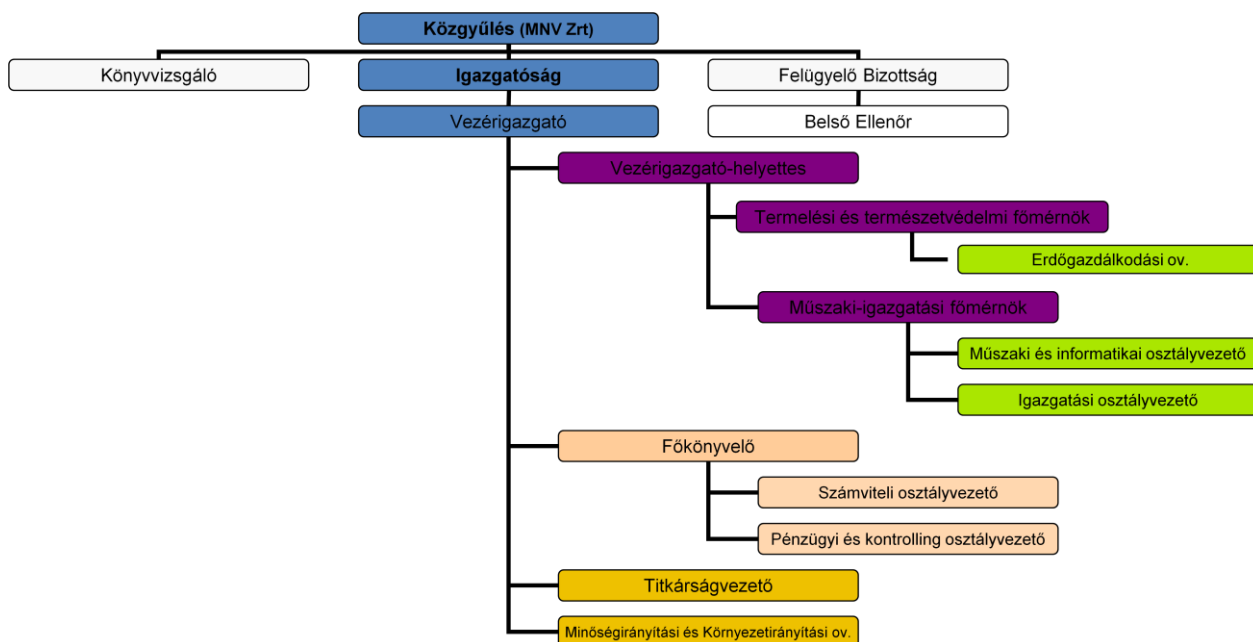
Közgyűlés (MNV Zrt)

Könyvvizsgáló

Igazgatóság

Felügyelő Bizottság

Vezérigazgató

Belső Ellenőr

Vezérigazgató-helyettes

Termelési és természetvédelmi főmérnök

Erdőgazdálkodási ov.

Műszaki-igazgatási főmérnök

Műszaki és informatikai osztályvezető

Igazgatási osztályvezető

Főkönyvelő

Számviteli osztályvezető

Pénzügyi és kontrolling osztályvezető

Titkárságvezető

Minőségirányítási és Környezetirányítási ov.